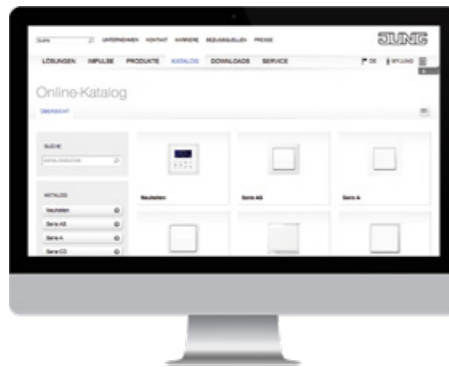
Suche
UNTERNEHMEN KONTAKT KARRIERE BEZUGSQUELLEN PRESSE
JUNG
LÖSUNGEN IMPULSE PRODUKTE KATALOG DOWNLOADS SERVICE
DE MY JUNG
Online-Katalog
ÜBERSICHT
SUCHE
KATALOGSUCHE
KATALOG
Neuheiten
Serie AS
Serie A
Serie CD
Neuheiten
Serie AS
Serie A